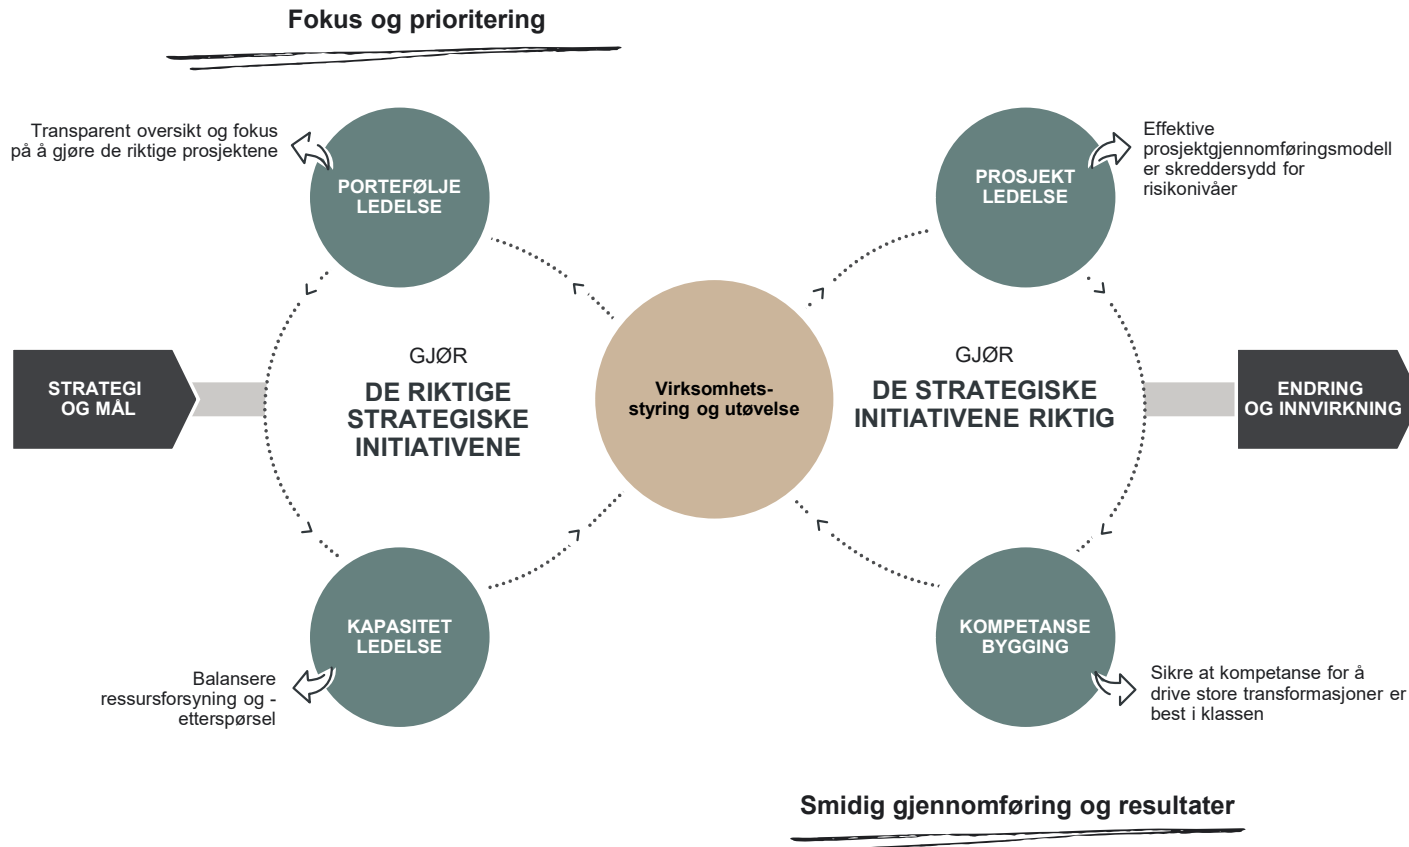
Fokus og prioritering

Transparent oversikt og fokus på å gjøre de riktige prosjektene

PORTEFØLJE LEDELSE

PROSJEKT LEDELSE

Effektive prosjektgjennomføringsmodell er skreddersydd for risikonivåer

STRATEGI OG MÅL

GJØR

DE RIKTIGE STRATEGISKE INITIATIVENE

Virksomhets-styring og utøvelse

GJØR

DE STRATEGISKE INITIATIVENE RIKTIG

ENDRING OG INNVIRKNING

KAPASITET LEDELSE

Balansere ressursforsyning og -etterspørsel

KOMPETANSE BYGGING

Sikre at kompetanse for å drive store transformasjoner er best i klassen

Smidig gjennomføring og resultater